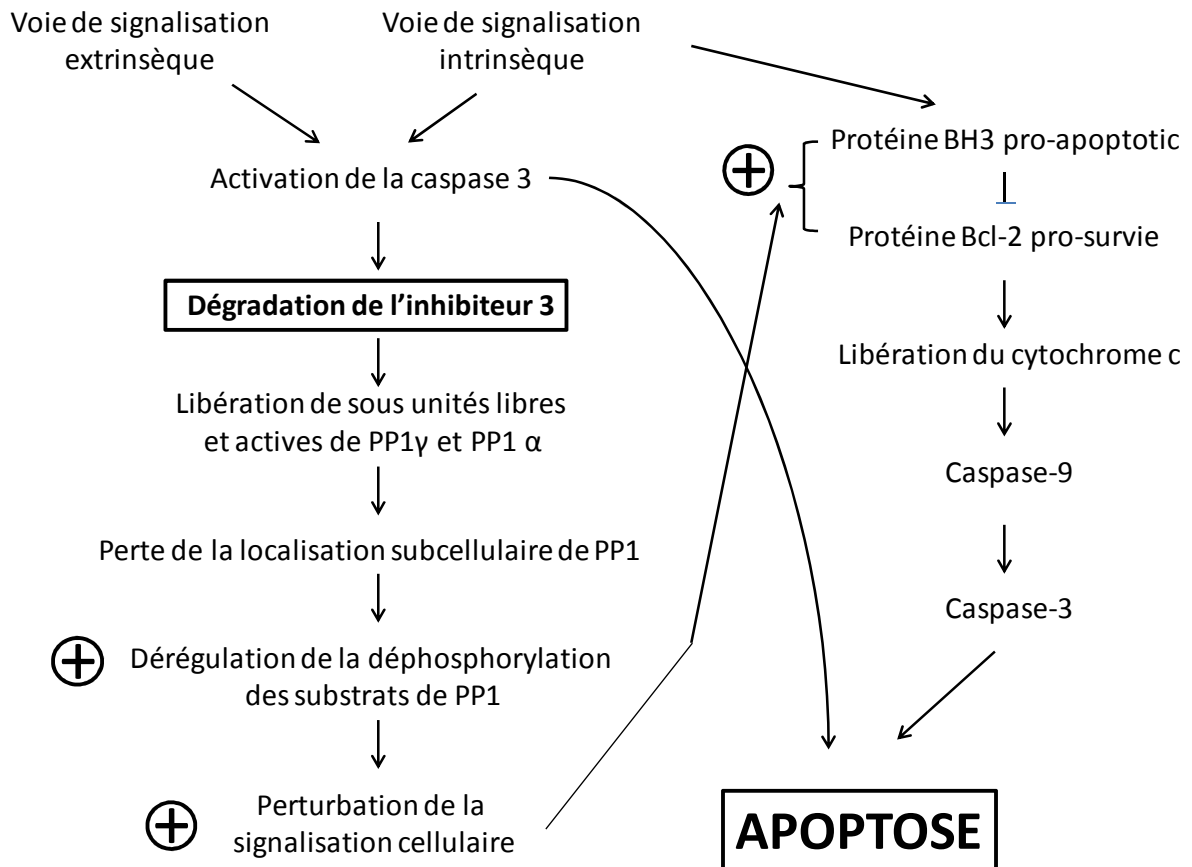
Voie de signalisation extrinsèque

Voie de signalisation intrinsèque

Activation de la caspase 3

Dégradation de l'inhibiteur 3

Libération de sous unités libres et actives de PP1γ et PP1 α

Perte de la localisation subcellulaire de PP1

⊕ Dérégulation de la déphosphorylation des substrats de PP1

⊕ Perturbation de la signalisation cellulaire

⊕ Protéine BH3 pro-apoptotic

Protéine Bcl-2 pro-survie

Libération du cytochrome c

Caspase-9

Caspase-3

APOPTOSE